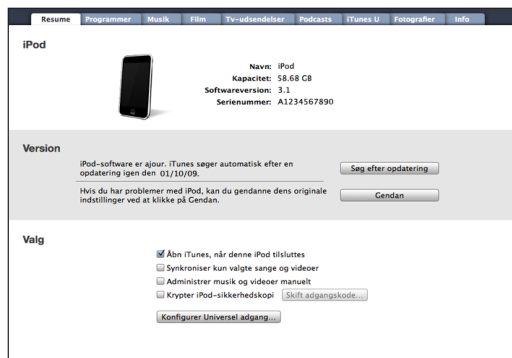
Resume Programmer Musik Film Tv-udsendelser Podcasts iTunes U Fotografier Info

iPod

Navn: iPod
Kapacitet: 58.68 GB
Softwareversion: 3.1
Serienummer: A1234567890

Version

iPod-software er ajour. iTunes søger automatisk efter en opdatering igen den 01/10/09.

Søg efter opdatering

Hvis du har problemer med iPod, kan du gendanne dens originale indstillinger ved at klikke på Gendan.

Gendan

Valg

Åbn iTunes, når denne iPod tilsluttes
Synkroniser kun valgte sange og videoer
Administrer musik og videoer manuelt
Krypter iPod-sikkerhedskopi Skift adgangskode...

Konfigurer Universel adgang...